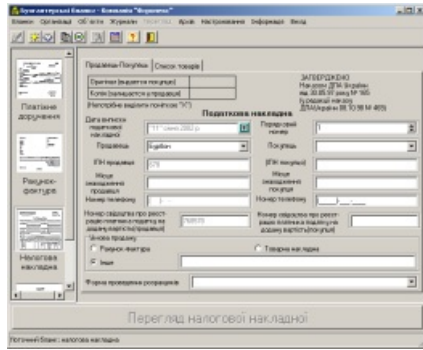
Бухгалтерський бланк - Компанія "Форвенсе"

Бланки Організації Об'єкти Журнали Платежі Крок Налаштування Інформація Вихід

Платіжне доручення

Рахунок-фактура

Податкова накладна

Продавець-Покупець | Список товарів

Оригінал (видається покупцю)
Копія (залишається у продавця)
(Непотрібне виділити позначкою "Х")

ЗАТВЕРДЖЕНО
Наказом ДПА України від 30.05.97 року № 165
(у редакції наказу ДПА України від 10.08.98 № 469)

Податкова накладна

Дата виписки податкової накладної "11" січня 2002 р.

Порядковий номер 1

Продавець

Покупець

ІПН продавця 579

ІПН покупця

Місце знаходження продавця

Місце знаходження покупця

Номер телефону

Номер телефону

Номер свідоцтва про реєстрацію платника податку на додану вартість (продавця) 2593579

Номер свідоцтва про реєстрацію платника податку на додану вартість (покупця)

Умова продажу
Рахунок-фактура
Товарна накладна
Інше

Форма проведених розрахунків

Перегляд налогової накладної

Поточний бланк : налогова накладна